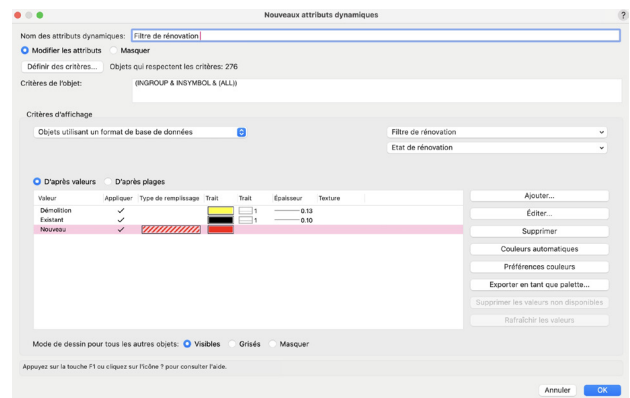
Nouveaux attributs dynamiques

?

Nom des attributs dynamiques: Filtre de rénovation

Modifier les attributs Masquer

Définir des critères... Objets qui respectent les critères: 276

Critères de l'objet: ((INGROUP & INSYMBOL & (ALL))

Critères d'affichage

Objets utilisant un format de base de données

Filtre de rénovation

Etat de rénovation

D'après valeurs D'après plages

| Valeur | Appliquer | Type de remplissage | Trait | Trait | Épaisseur | Texture |
|---|---|---|---|---|---|---|
| Démolition | ✓ | | | 1 | 0.13 | |
| Existant | ✓ | | | 1 | 0.10 | |
| Nouveau | ✓ | | | | | |

Ajouter...

Éditer...

Supprimer

Couleurs automatiques

Préférences couleurs

Exporter en tant que palette...

Supprimer les valeurs non disponibles

Rafraîchir les valeurs

Mode de dessin pour tous les autres objets: Visibles Grisés Masquer

Appuyez sur la touche F1 ou cliquez sur l'icône ? pour consulter l'aide.

Annuler OK